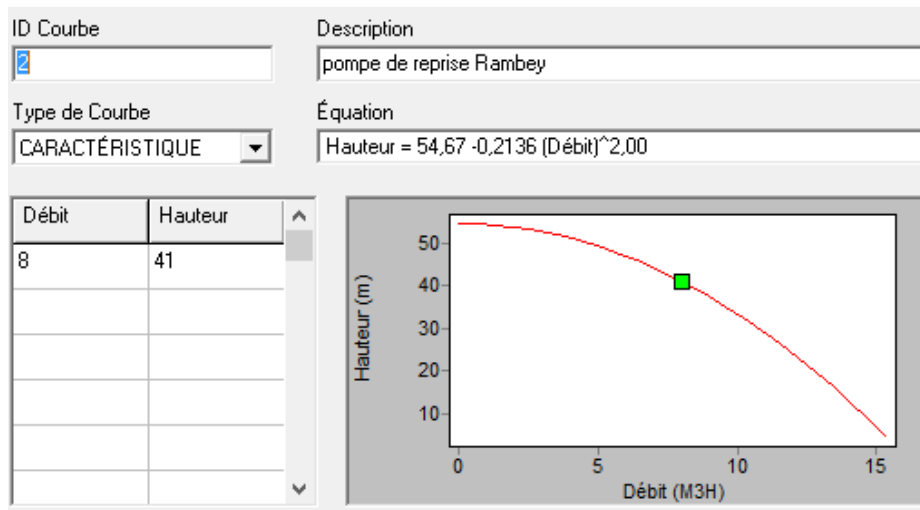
ID Courbe
2

Description
pompe de reprise Rambey

Type de Courbe
CARACTÉRISTIQUE

Équation
Hauteur = 54,67 -0,2136 (Débit)^2,00

| Débit | Hauteur |
|---|---|
| 8 | 41 |
| | |
| | |
| | |
| | |
| | |

Hauteur (m)
50
40
30
20
10
0
5
10
15
Débit (M3H)